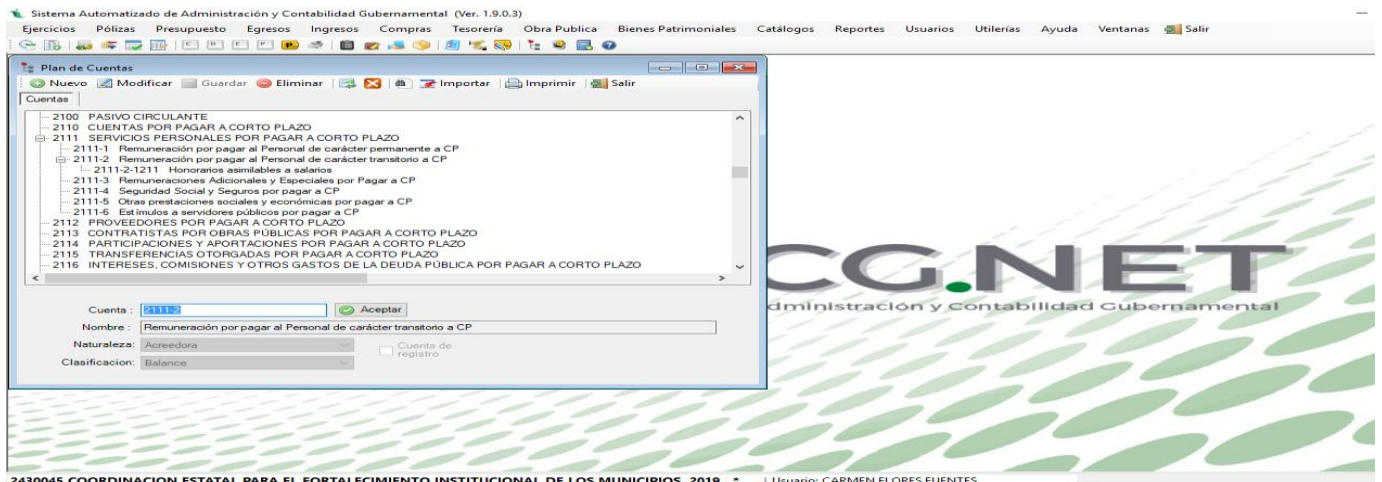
Sistema Automatizado de Administración y Contabilidad Gubernamental (Ver. 1.9.0.3)

Ejercicios Pólizas Presupuesto Egresos Ingresos Compras Tesorería Obra Publica Bienes Patrimoniales Catálogos Reportes Usuarios Utilerías Ayuda Ventanas Salir

Plan de Cuentas

Nuevo Modificar Guardar Eliminar Importar Imprimir Salir

Cuentas

2100 PASIVO CIRCULANTE
2110 CUENTAS POR PAGAR A CORTO PLAZO
2111 SERVICIOS PERSONALES POR PAGAR A CORTO PLAZO
2111-1 Remuneración por pagar al Personal de carácter permanente a CP
2111-2 Remuneración por pagar al Personal de carácter transitorio a CP
2111-2-1211 Honorarios asimilables a salarios
2111-3 Remuneraciones Adicionales y Especiales por Pagar a CP
2111-4 Seguridad Social y Seguros por pagar a CP
2111-5 Otras prestaciones sociales y económicas por pagar a CP
2111-6 Estímulos a servidores públicos por pagar a CP
2112 PROVEEDORES POR PAGAR A CORTO PLAZO
2113 CONTRATISTAS POR OBRAS PÚBLICAS POR PAGAR A CORTO PLAZO
2114 PARTICIPACIONES Y APORTACIONES POR PAGAR A CORTO PLAZO
2115 TRANSFERENCIAS OTORGADAS POR PAGAR A CORTO PLAZO
2116 INTERESES, COMISIONES Y OTROS GASTOS DE LA DEUDA PÚBLICA POR PAGAR A CORTO PLAZO

Cuenta : 2111-2 Aceptar
Nombre : Remuneración por pagar al Personal de carácter transitorio a CP
Naturaleza: Acreedora Cuenta de registro
Clasificacion: Balance

CG.NET
dministración y Contabilidad Gubernamental

2430045 COORDINACION ESTATAL PARA EL FORTALECIMIENTO INSTITUCIONAL DE LOS MUNICIPIOS 2019 * | Usuario: CARMEN FLORES FUENTES